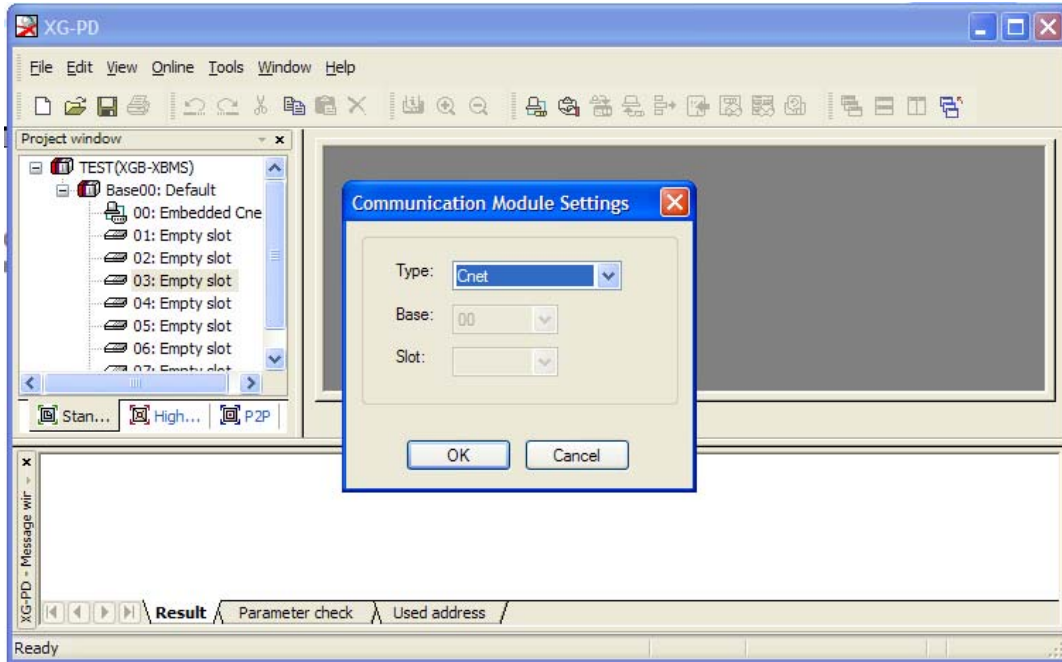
XG-PD

File Edit View Online Tools Window Help

Project window

TEST(XGB-XBMS)
Base00: Default
00: Embedded Cne
01: Empty slot
02: Empty slot
03: Empty slot
04: Empty slot
05: Empty slot
06: Empty slot
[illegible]

Stan... High... P2P

Communication Module Settings

Type: Cnet
Base: 00
Slot:

OK Cancel

XG-PD - Message wir

Result Parameter check Used address

Ready